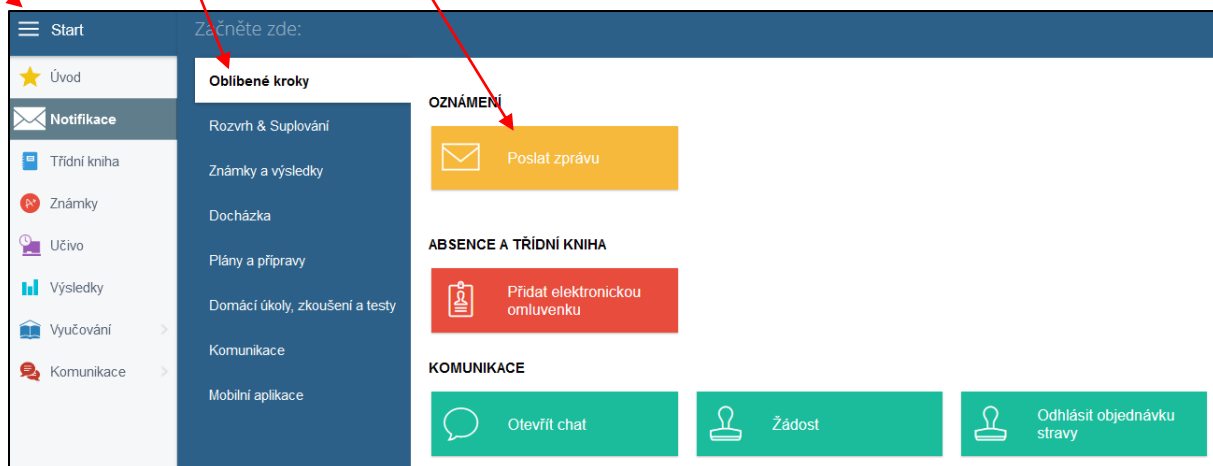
Start
Začněte zde:
Úvod
Notifikace
Třídní kniha
Známky
Učivo
Výsledky
Vyučování
Komunikace

Oblíbené kroky
Rozvrh & Suplování
Známky a výsledky
Docházka
Plány a přípravy
Domácí úkoly, zkoušení a testy
Komunikace
Mobilní aplikace

OZNÁMENÍ
Poslat zprávu

ABSENCE A TŘÍDNÍ KNIHA
Přidat elektronickou omluvenku

KOMUNIKACE
Otevřít chat
Žádost
Odhlásit objednávku stravy